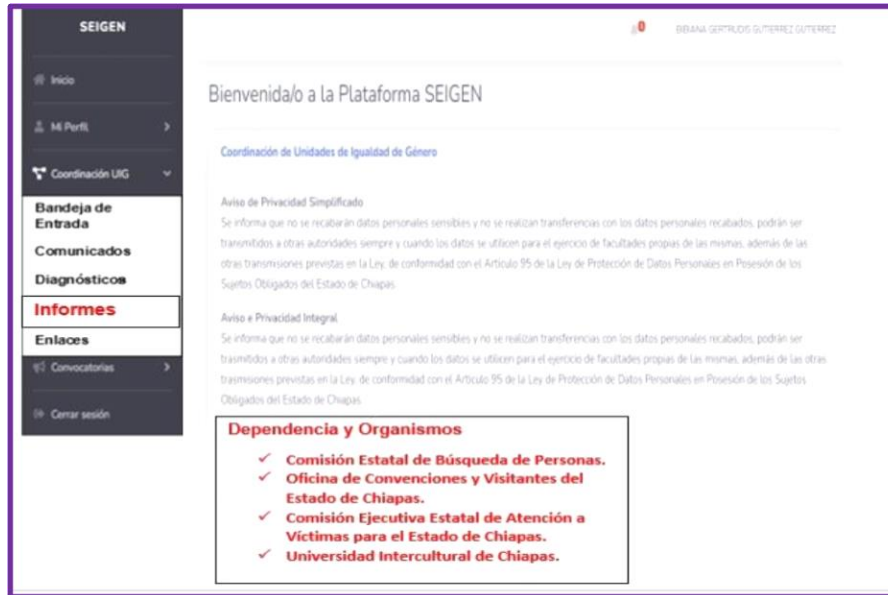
SEIGEN

Inicio

Mi Perfil

Coordinación UIG

Bandeja de Entrada

Comunicados

Diagnósticos

Informes

Enlaces

Convocatorias

Cerrar sesión

0

BIBIANA GERTRUDIS GUTIERREZ GUTIERREZ

Bienvenida/o a la Plataforma SEIGEN

Coordinación de Unidades de Igualdad de Género

Aviso de Privacidad Simplificado
Se informa que no se recabarán datos personales sensibles y no se realizan transferencias con los datos personales recabados, podrán ser transmitidos a otras autoridades siempre y cuando los datos se utilicen para el ejercicio de facultades propias de las mismas, además de las otras transmisiones previstas en la Ley, de conformidad con el Artículo 95 de la Ley de Protección de Datos Personales en Posesión de los Sujetos Obligados del Estado de Chiapas.

Aviso e Privacidad Integral
Se informa que no se recabarán datos personales sensibles y no se realizan transferencias con los datos personales recabados, podrán ser trasmitidos a otras autoridades siempre y cuando los datos se utilicen para el ejercicio de facultades propias de las mismas, además de las otras trasmisiones previstas en la Ley, de conformidad con el Artículo 95 de la Ley de Protección de Datos Personales en Posesión de los Sujetos Obligados del Estado de Chiapas.

Dependencia y Organismos
✓ Comisión Estatal de Búsqueda de Personas.
✓ Oficina de Convenciones y Visitantes del Estado de Chiapas.
✓ Comisión Ejecutiva Estatal de Atención a Víctimas para el Estado de Chiapas.
✓ Universidad Intercultural de Chiapas.